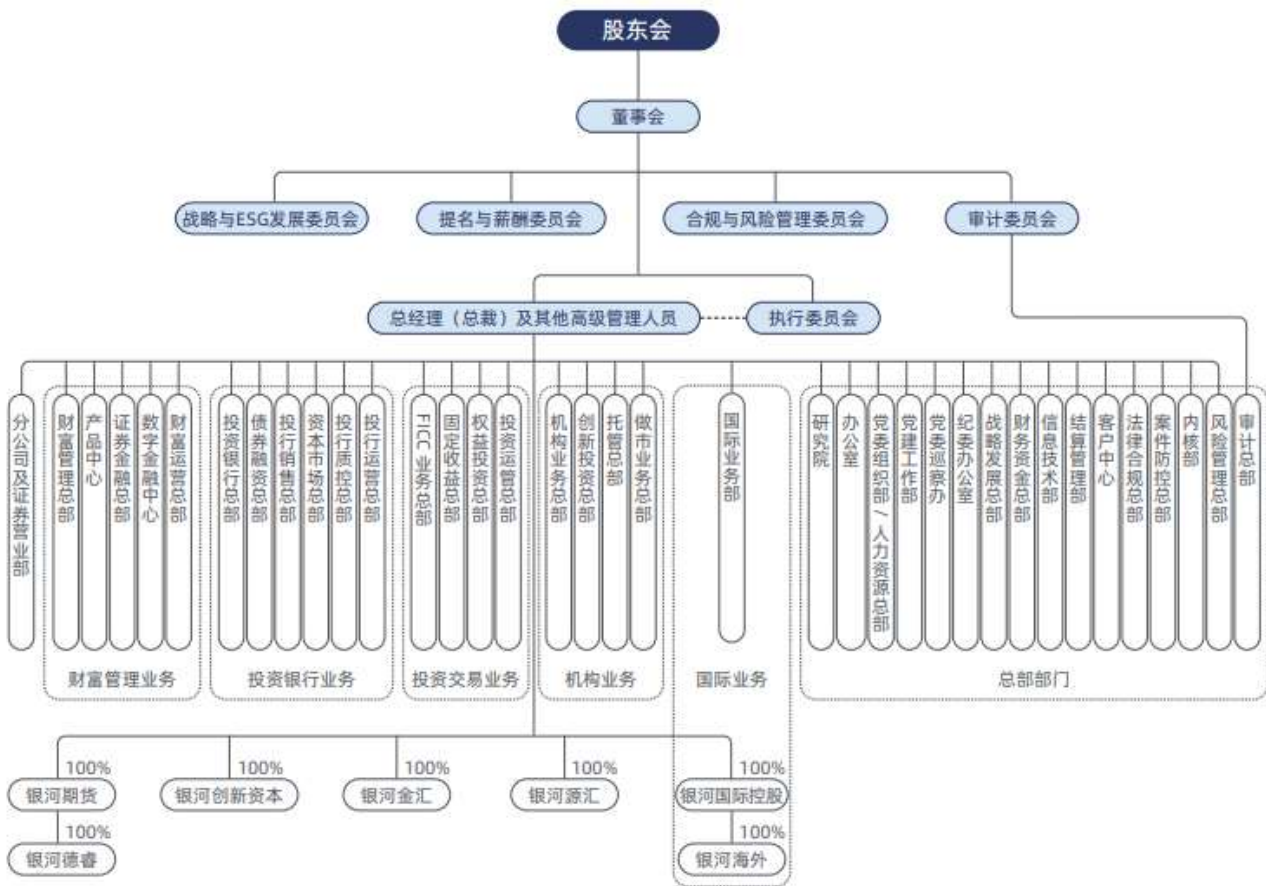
股东会

董事会

战略与ESG发展委员会
提名与薪酬委员会
合规与风险管理委员会
审计委员会

总经理（总裁）及其他高级管理人员
执行委员会

分公司及证券营业部

财富管理总部
产品中心
证券金融总部
数字金融中心
财富运营总部
财富管理业务

投资银行总部
债券融资总部
投行销售总部
资本市场总部
投行质控总部
投行运营总部
投资银行业务

FICC业务总部
固定收益总部
权益投资总部
投资运营总部
投资交易业务

机构业务总部
创新投资总部
托管总部
做市业务总部
机构业务

国际业务部
国际业务

研究院
办公室
党委组织部／人力资源总部
党建工作部
党委巡察办
纪委办公室
战略发展总部
财务资金总部
信息技术部
结算管理部
客户中心
法律合规总部
案件防控总部
内核部
风险管理总部
审计总部
总部部门

100%
银河期货
100%
银河德睿
100%
银河创新资本
100%
银河金汇
100%
银河源汇
100%
银河国际控股
100%
银河海外